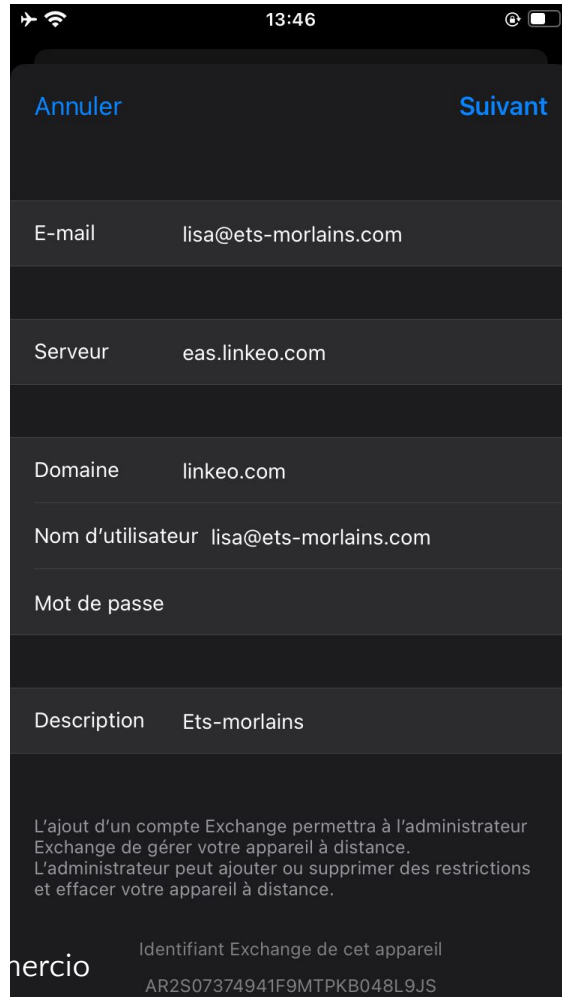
13:46

Annuler

Suivant

E-mail lisa@ets-morlains.com

Serveur eas.linkeo.com

Domaine linkeo.com

Nom d'utilisateur lisa@ets-morlains.com

Mot de passe

Description Ets-morlains

L'ajout d'un compte Exchange permettra à l'administrateur Exchange de gérer votre appareil à distance. L'administrateur peut ajouter ou supprimer des restrictions et effacer votre appareil à distance.

Identifiant Exchange de cet appareil

AR2S07374941F9MTPKB048L9JS

nercio